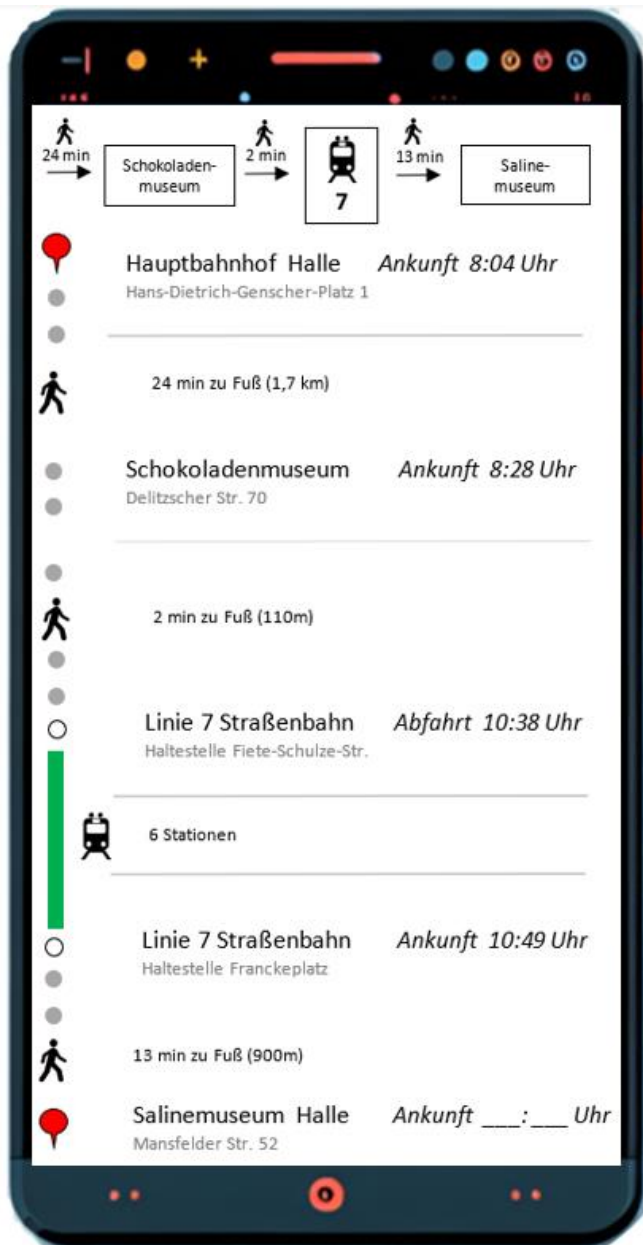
24 min → Schokoladenmuseum → 2 min → 7 → 13 min → Salinemuseum

Hauptbahnhof Halle *Ankunft 8:04 Uhr*
Hans-Dietrich-Genscher-Platz 1

24 min zu Fuß (1,7 km)

Schokoladenmuseum *Ankunft 8:28 Uhr*
Delitzscher Str. 70

2 min zu Fuß (110m)

Linie 7 Straßenbahn *Abfahrt 10:38 Uhr*
Haltestelle Fiete-Schulze-Str.

6 Stationen

Linie 7 Straßenbahn *Ankunft 10:49 Uhr*
Haltestelle Franckeplatz

13 min zu Fuß (900m)

Salinemuseum Halle *Ankunft ___:___ Uhr*
Mansfelder Str. 52